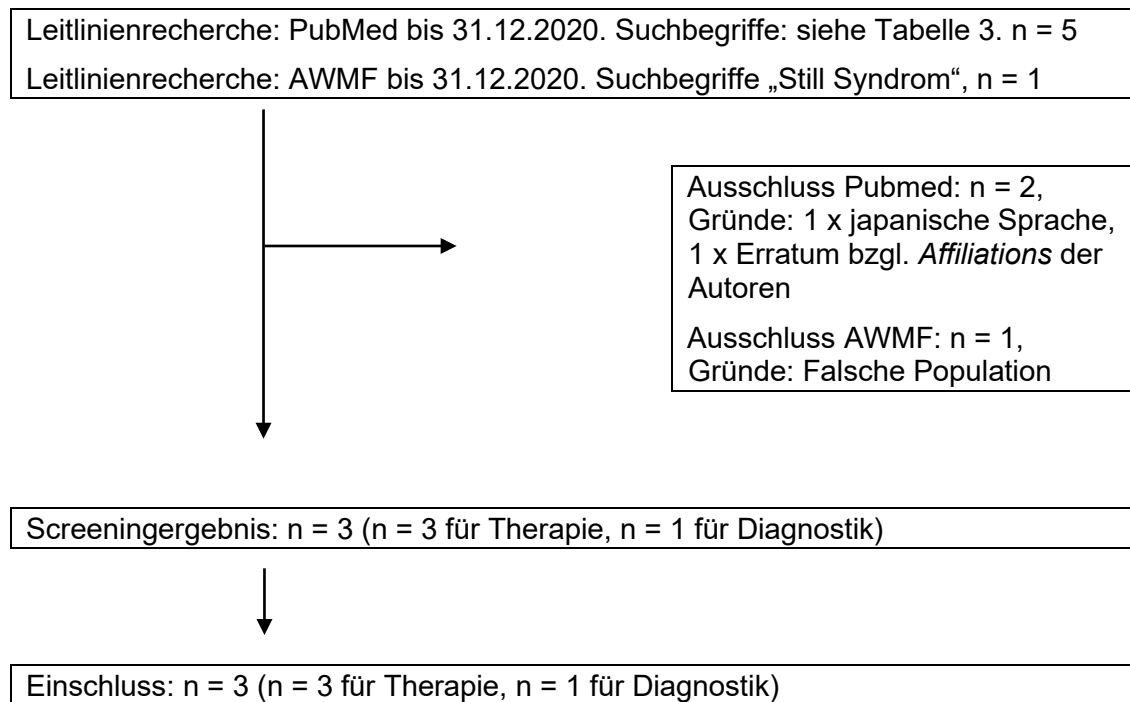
Leitlinienrecherche: PubMed bis 31.12.2020. Suchbegriffe: siehe Tabelle 3. n = 5

Leitlinienrecherche: AWMF bis 31.12.2020. Suchbegriffe „Still Syndrom“, n = 1

Ausschluss Pubmed: n = 2, Gründe: 1 x japanische Sprache, 1 x Erratum bzgl. Affiliations der Autoren

Ausschluss AWMF: n = 1, Gründe: Falsche Population

Screeningergebnis: n = 3 (n = 3 für Therapie, n = 1 für Diagnostik)

Einschluss: n = 3 (n = 3 für Therapie, n = 1 für Diagnostik)